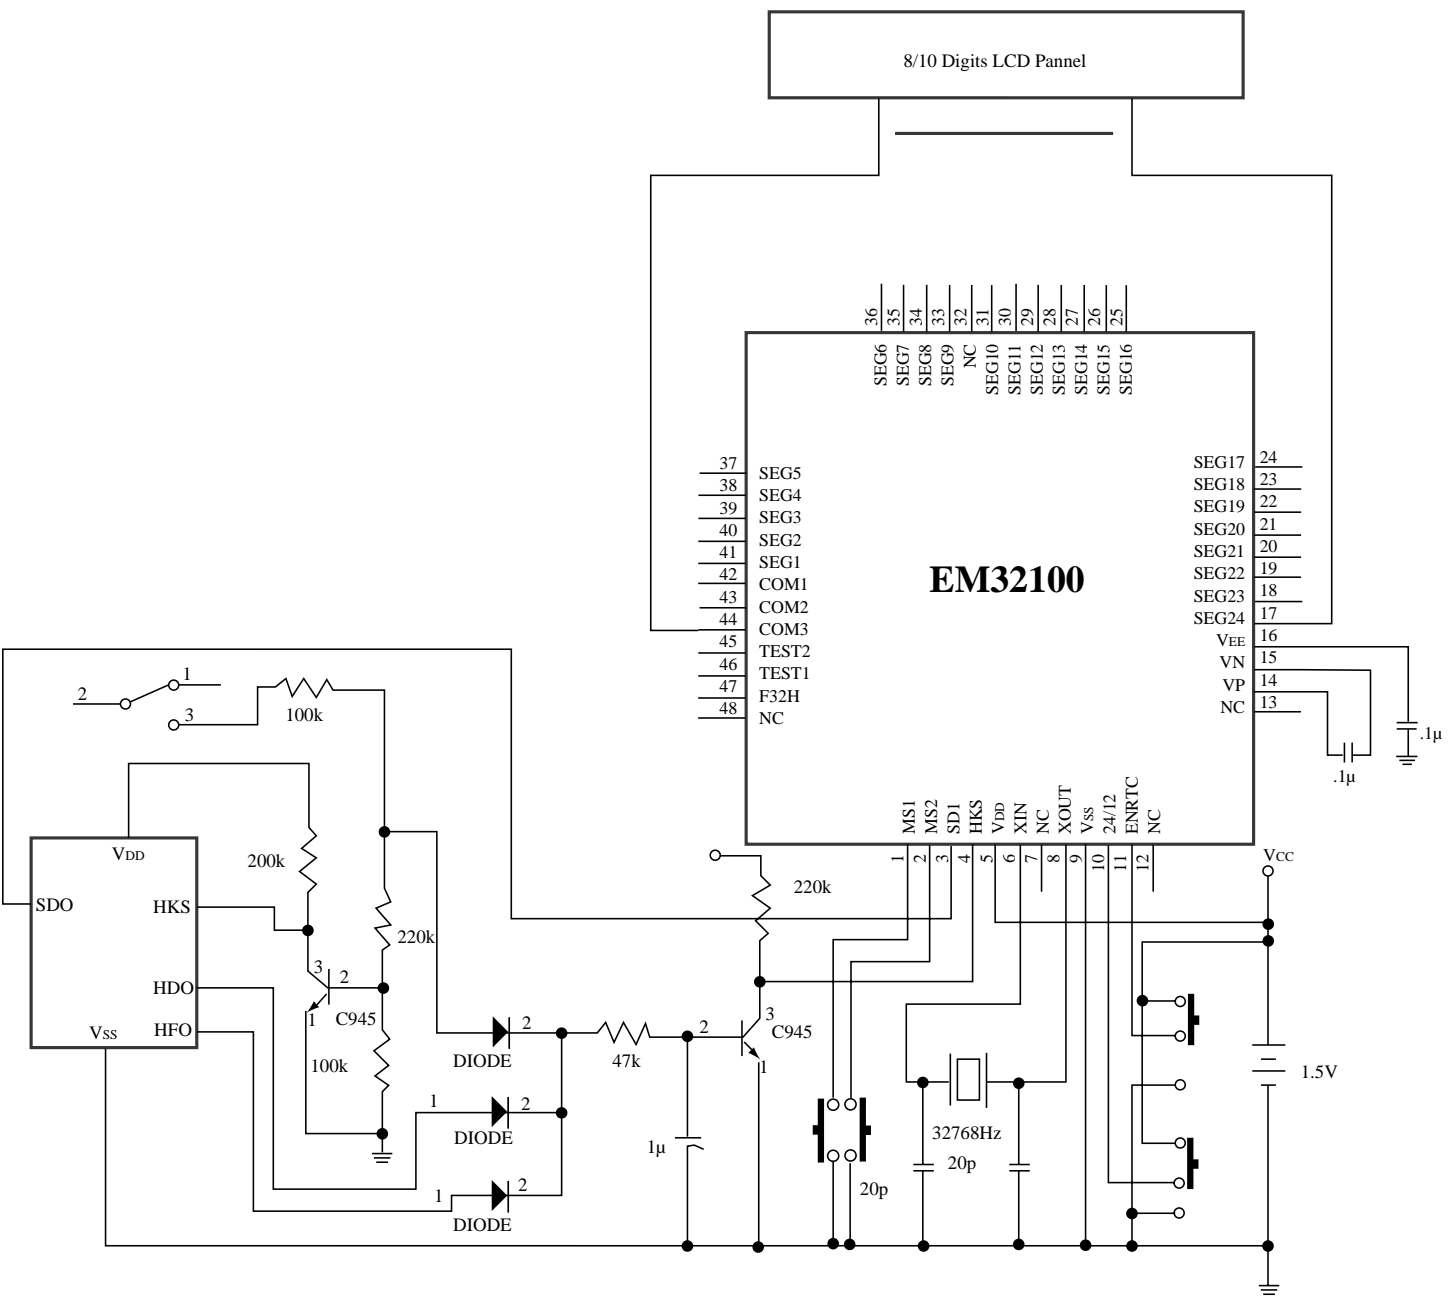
8/10 Digits LCD Pannel

36 35 34 33 32 31 30 29 28 27 26 25
SEG6 SEG7 SEG8 SEG9 NC SEG10 SEG11 SEG12 SEG13 SEG14 SEG15 SEG16

37 SEG5
38 SEG4
39 SEG3
40 SEG2
41 SEG1
42 COM1
43 COM2
44 COM3
45 TEST2
46 TEST1
47 F32H
48 NC

EM32100

SEG17 24
SEG18 23
SEG19 22
SEG20 21
SEG21 20
SEG22 19
SEG23 18
SEG24 17
VEE 16
VN 15
VP 14
NC 13

.1μ
.1μ

MS1 MS2 SD1 HKS VDD XIN NC XOUT VSS 24/12 ENRTC NC
1 2 3 4 5 6 7 8 9 10 11 12

VCC

2 1 3
100k

VDD
SDO
HKS
HDO
VSS HFO

200k
220k
3 2
1 C945
100k

220k

DIODE 2
1 DIODE 2
1 DIODE 2

47k
2
3 C945
1

1μ

32768Hz
20p
20p

1.5V